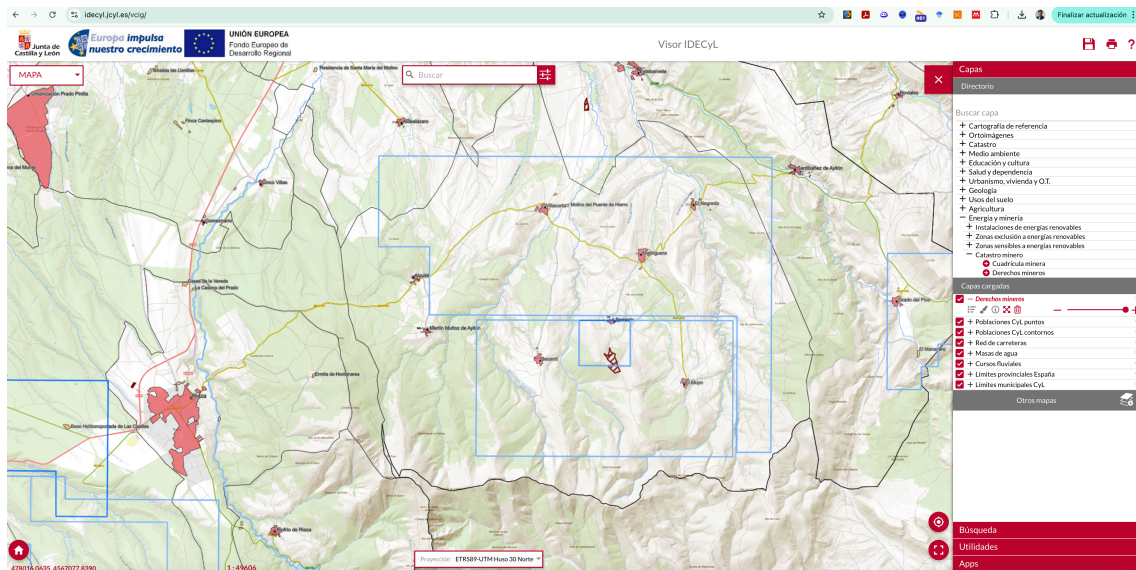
idecyl.jcyl.es/vcig/

Finalizar actualización

Junta de Castilla y León

Europa impulsa nuestro crecimiento

UNIÓN EUROPEA
Fondo Europeo de Desarrollo Regional

Visor IDECyL

MAPA

Buscar

Capas
Directorio
Buscar capa
+ Cartografía de referencia
+ Ortoimágenes
+ Catastro
+ Medio ambiente
+ Educación y cultura
+ Salud y dependencia
+ Urbanismo, vivienda y O.T.
+ Geología
+ Usos del suelo
+ Agricultura
− Energía y minería
+ Instalaciones de energías renovables
+ Zonas exclusión a energías renovables
+ Zonas sensibles a energías renovables
− Catastro minero
Cuadrícula minera
Derechos mineros

Capas cargadas
— Derechos mineros
+ Poblaciones CyL puntos
+ Poblaciones CyL contornos
+ Red de carreteras
+ Masas de agua
+ Cursos fluviales
+ Límites provinciales España
+ Límites municipales CyL

Otros mapas

Búsqueda
Utilidades
Apps

Proyección: ETRS89-UTM Huso 30 Norte

478016.0635, 4567077.8390
1 : 49606

Concepción Prado Pinilla
Residencia de Santa María del Monte
Finca Cantospino
Villas
Riaza
Base Helitransportada de Las Casillas
Riofrío de Riaza
Martín Muñoz de Ayllón
Ermita de Hontanares
Becerril
Majaelrayo
Grado del Pico
Santibáñez de Ayllón
El Muyo
Negredo
Madriguera
Alquité
Serracín
Ermita de la Vereda
Molino del Puerto de Riaza
Aldealázaro
Somosierra
Ayllón